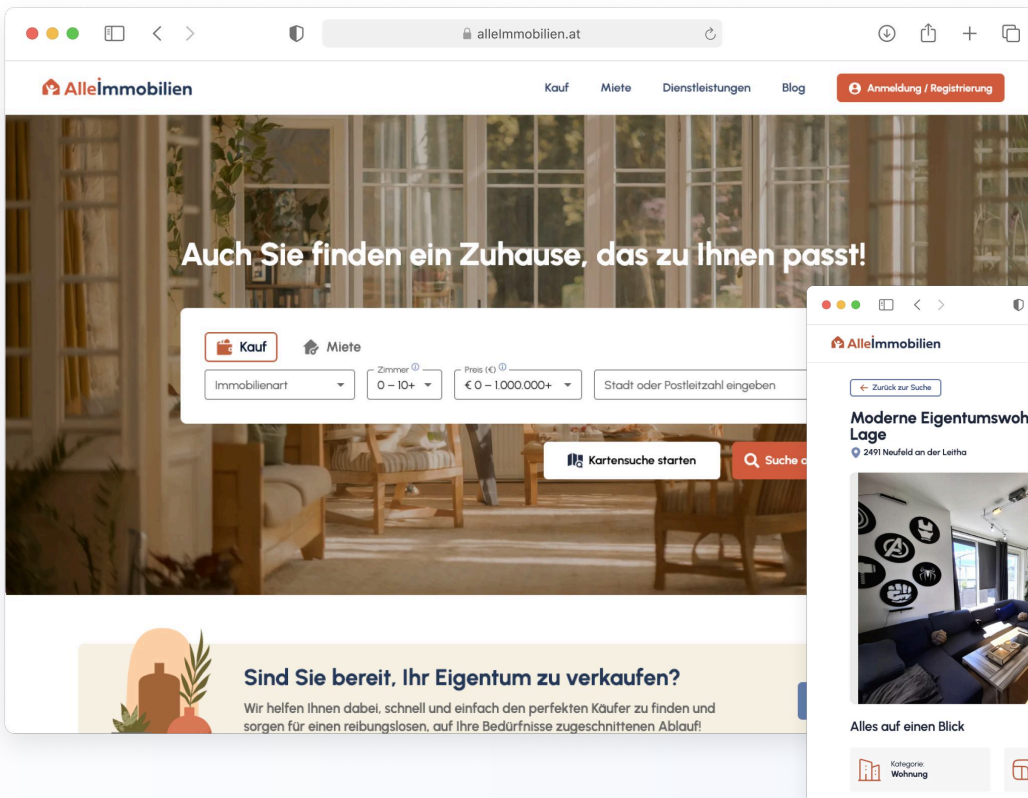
alleImmobilien.at

AlleImmobilien

Kauf Miete Dienstleistungen Blog

Anmeldung / Registrierung

Auch Sie finden ein Zuhause, das zu Ihnen passt!

Kauf Miete

Immobilienart

Zimmer
0 – 10+

Preis (€)
€ 0 – 1.000.000+

Stadt oder Postleitzahl eingeben

Kartensuche starten

Suche a

Sind Sie bereit, Ihr Eigentum zu verkaufen?

Wir helfen Ihnen dabei, schnell und einfach den perfekten Käufer zu finden und sorgen für einen reibungslosen, auf Ihre Bedürfnisse zugeschnittenen Ablauf!

AlleImmobilien

Zurück zur Suche

Moderne Eigentumswoh Lage

2491 Neufeld an der Leitha

Alles auf einen Blick

Kategorie:
Wohnung